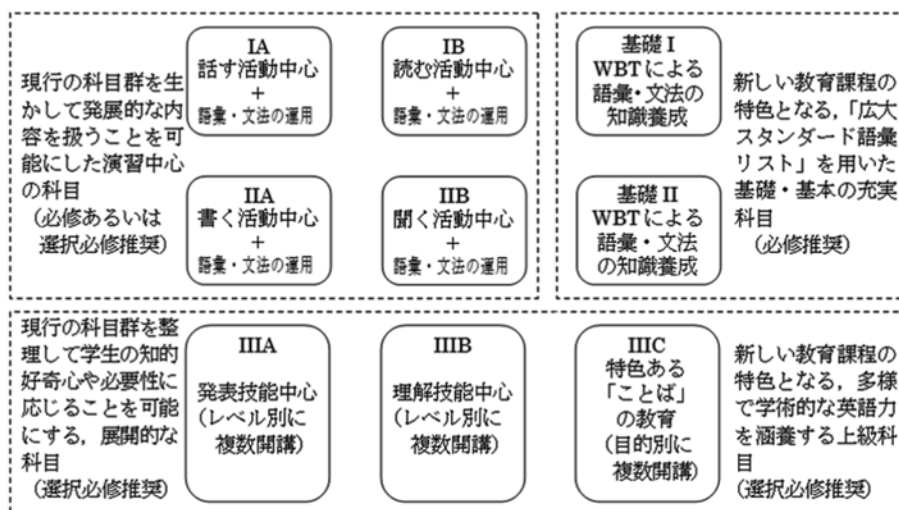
現行の科目群を生かして発展的な内容を扱うことを可能にした演習中心の科目
（必修あるいは選択必修推奨）

IA
話す活動中心
+
語彙・文法の運用

IB
読む活動中心
+
語彙・文法の運用

IIA
書く活動中心
+
語彙・文法の運用

IIB
聞く活動中心
+
語彙・文法の運用

基礎 I
WBTによる語彙・文法の知識養成

基礎 II
WBTによる語彙・文法の知識養成

新しい教育課程の特色となる，「広大スタンダード語彙リスト」を用いた基礎・基本の充実科目
（必修推奨）

現行の科目群を整理して学生の知的好奇心や必要性に応じることを可能にする，展開的な科目
（選択必修推奨）

IIIA
発表技能中心
（レベル別に複数開講）

IIIB
理解技能中心
（レベル別に複数開講）

IIIC
特色ある「ことば」の教育
（目的別に複数開講）

新しい教育課程の特色となる，多様で学術的な英語力を涵養する上級科目
（選択必修推奨）